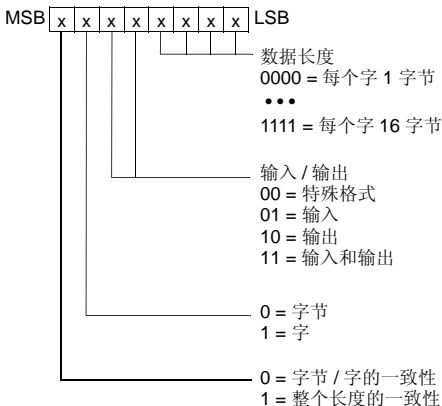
MSB x x x x x x x x LSB

数据长度
0000 = 每个字 1 字节
• • •
1111 = 每个字 16 字节

输入 / 输出
00 = 特殊格式
01 = 输入
10 = 输出
11 = 输入和输出

0 = 字节
1 = 字

0 = 字节 / 字的一致性
1 = 整个长度的一致性